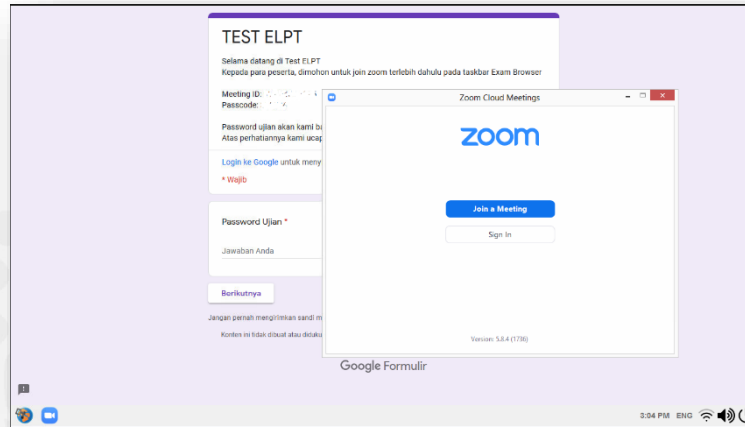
TEST ELPT

Selama datang di Test ELPT
Kepada para peserta, dimohon untuk join zoom terlebih dahulu pada taskbar Exam Browser

Meeting ID: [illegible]
Passcode: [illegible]

Password ujian akan kami b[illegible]
Atas perhatiannya kami ucap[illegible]

Login ke Google untuk meny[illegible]

* Wajib

Password Ujian *

Jawaban Anda

Berikutnya

Jangan pernah mengirimkan sandi m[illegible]

Konten ini tidak dibuat atau diduku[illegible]

Google Formulir

Zoom Cloud Meetings

zoom

Join a Meeting

Sign In

Version: 5.8.4 (1780)

3:04 PM ENG